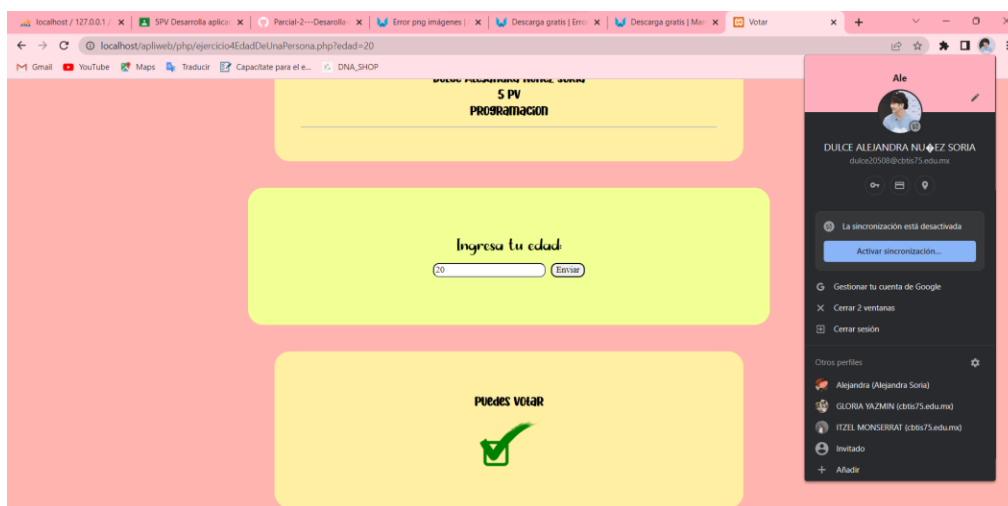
localhost / 127.0.0.1 / ✕ | 5PV Desarrolla aplica ✕ | Parcial-2---Desarrollo ✕ | Error png imágenes | ✕ | Descarga gratis | Erro ✕ | Descarga gratis | Mar ✕ | Votar ✕ +

localhost/apliweb/php/ejercicio4EdadDeUnaPersona.php?edad=20

Gmail YouTube Maps Traducir Capacítate para el e... DNA_SHOP

Dulce Alejandra Nuñez Soria
5 PV
Programacion

Ingresa tu edad:
20 Enviar

Puedes votar

Ale
DULCE ALEJANDRA NU�EZ SORIA
dulce20508@cbtis75.edu.mx

La sincronización está desactivada
Activar sincronización...
Gestionar tu cuenta de Google
Cerrar 2 ventanas
Cerrar sesión

Otros perfiles
Alejandra (Alejandra Soria)
GLORIA YAZMIN (cbtis75.edu.mx)
ITZEL MONSERRAT (cbtis75.edu.mx)
Invitado
Añadir